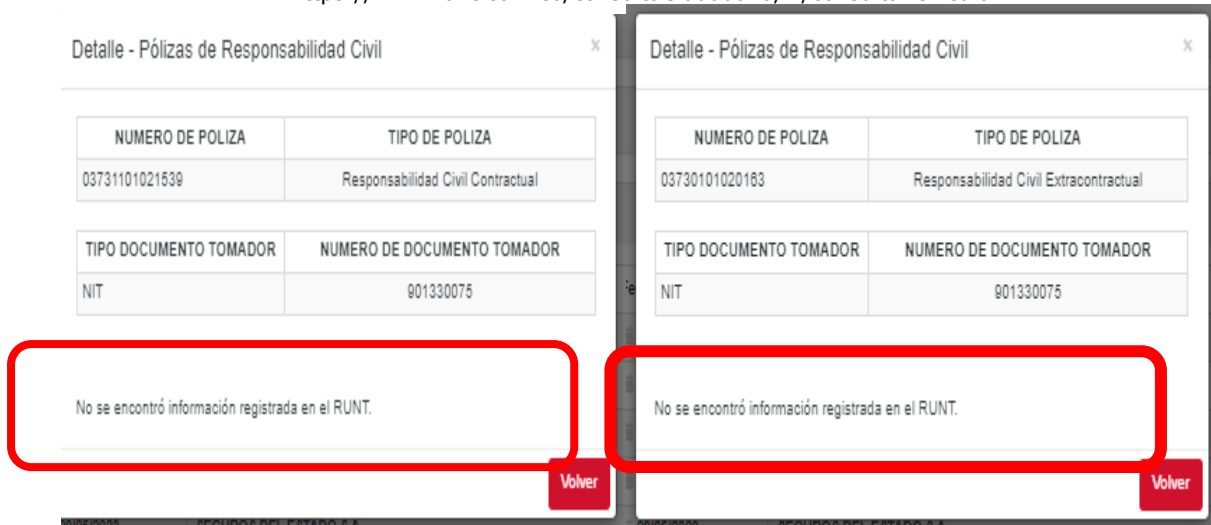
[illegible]

Detalle - Pólizas de Responsabilidad Civil

×

| NUMERO DE POLIZA | TIPO DE POLIZA |
|---|---|
| 03731101021539 | Responsabilidad Civil Contractual |

| TIPO DOCUMENTO TOMADOR | NUMERO DE DOCUMENTO TOMADOR |
|---|---|
| NIT | 901330075 |

No se encontró información registrada en el RUNT.

Volver

Detalle - Pólizas de Responsabilidad Civil

×

| NUMERO DE POLIZA | TIPO DE POLIZA |
|---|---|
| 03730101020163 | Responsabilidad Civil Extracontractual |

| TIPO DOCUMENTO TOMADOR | NUMERO DE DOCUMENTO TOMADOR |
|---|---|
| NIT | 901330075 |

No se encontró información registrada en el RUNT.

Volver

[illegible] SEGUROS DEL ESTADO S.A. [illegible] SEGUROS DEL ESTADO S.A.